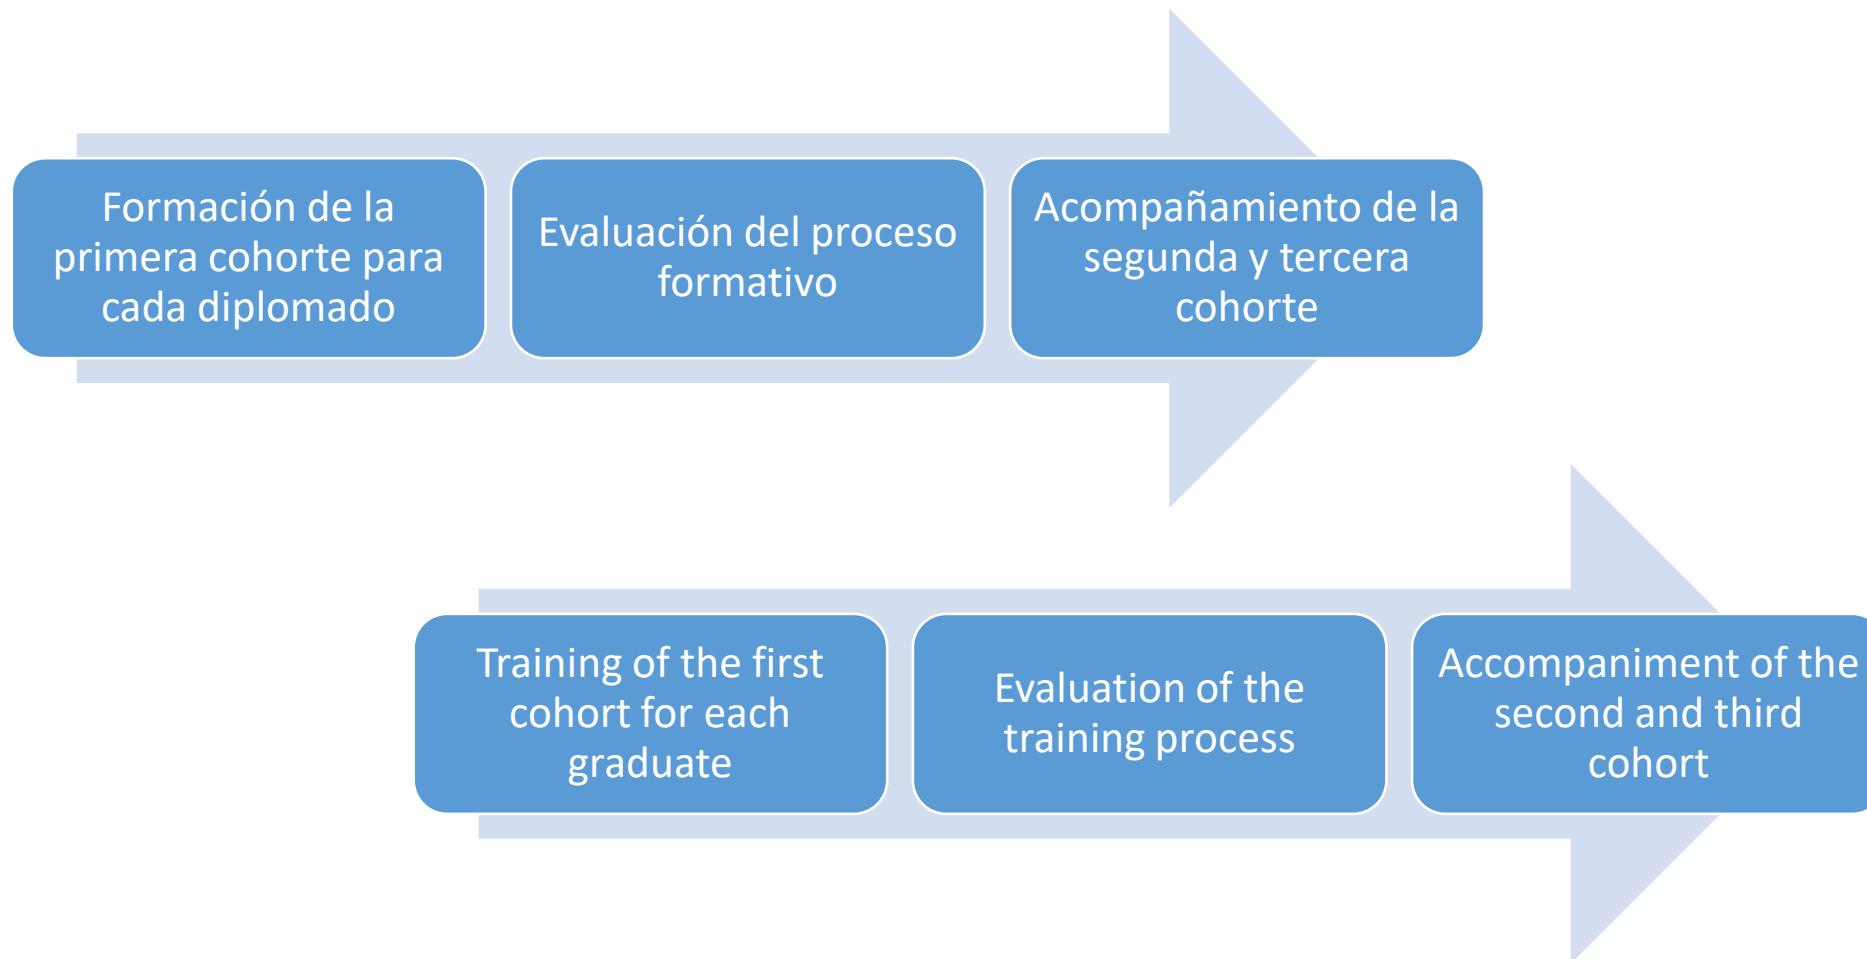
Formación de la primera cohorte para cada diplomado

Evaluación del proceso formativo

Acompañamiento de la segunda y tercera cohorte

Training of the first cohort for each graduate

Evaluation of the training process

Accompaniment of the second and third cohort